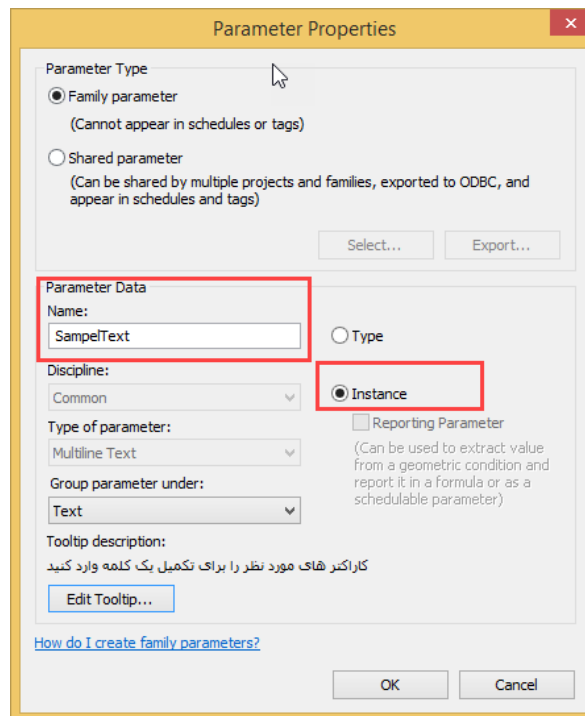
Parameter Properties

Parameter Type

Family parameter
(Cannot appear in schedules or tags)

Shared parameter
(Can be shared by multiple projects and families, exported to ODBC, and appear in schedules and tags)

Select...
Export...

Parameter Data
Name:
SampelText

Type

Discipline:
Common

Instance

Reporting Parameter
(Can be used to extract value from a geometric condition and report it in a formula or as a schedulable parameter)

Type of parameter:
Multiline Text

Group parameter under:
Text

Tooltip description:
کاراکتر های مورد نظر را برای تکمیل یک کلمه وارد کنید

Edit Tooltip...

How do I create family parameters?

OK
Cancel